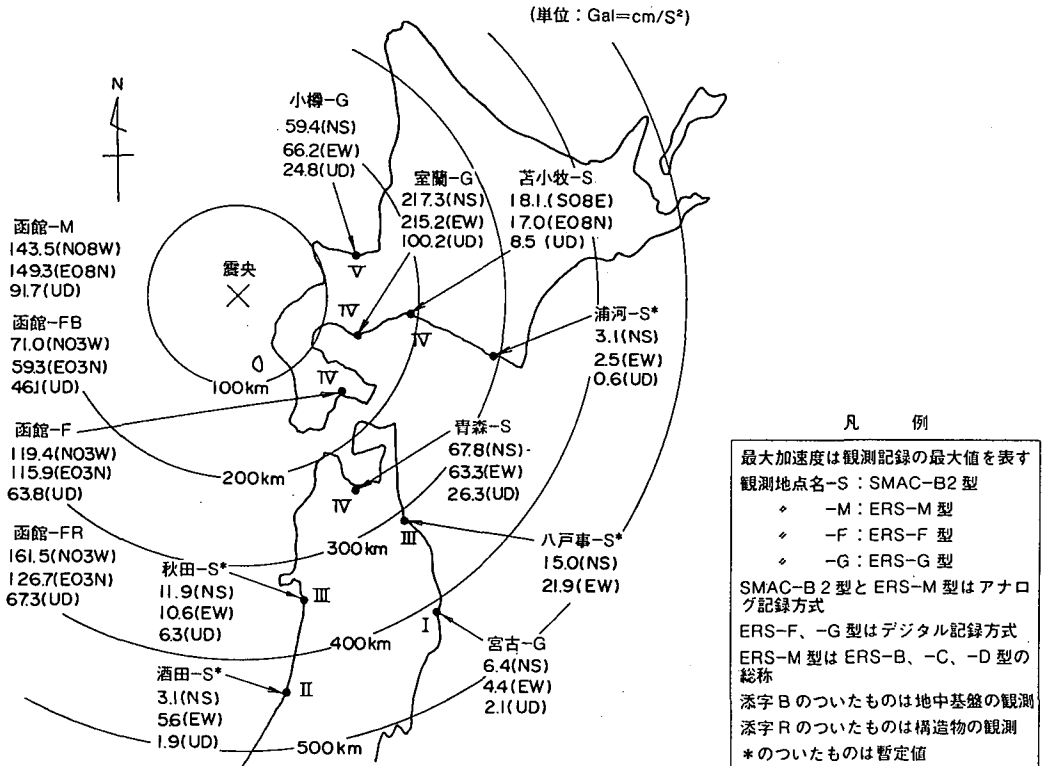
(単位：Gal=cm/S²)

N

小樽-G
59.4(NS)
66.2(EW)
24.8(UD)

室蘭-G
217.3(NS)
215.2(EW)
100.2(UD)

苫小牧-S
18.1(S08E)
17.0(E08N)
8.5 (UD)

函館-M
143.5(N08W)
149.3(E08N)
91.7(UD)

震央

Ⅴ

Ⅳ

Ⅳ

浦河-S*
3.1(NS)
2.5(EW)
0.6(UD)

函館-FB
71.0(N03W)
59.3(E03N)
46.1(UD)

100km

Ⅳ

函館-F
119.4(N03W)
115.9(E03N)
63.8(UD)

200km

青森-S
67.8(NS)
63.3(EW)
26.3(UD)

Ⅳ

Ⅲ

八戸事-S*
15.0(NS)
21.9(EW)

函館-FR
161.5(N03W)
126.7(E03N)
67.3(UD)

300km

秋田-S*
11.9(NS)
10.6(EW)
6.3(UD)

Ⅲ

Ⅰ

宮古-G
6.4(NS)
4.4(EW)
2.1(UD)

400km

酒田-S*
3.1(NS)
5.6(EW)
1.9(UD)

Ⅱ

500km

凡　例

最大加速度は観測記録の最大値を表す
観測地点名-S：SMAC-B2 型
〃 -M：ERS-M 型
〃 -F：ERS-F 型
〃 -G：ERS-G 型
SMAC-B 2 型と ERS-M 型はアナログ記録方式
ERS-F、-G 型はデジタル記録方式
ERS-M 型は ERS-B、-C、-D 型の総称
添字 B のついたものは地中基盤の観測
添字 R のついたものは構造物の観測
*のついたものは暫定値